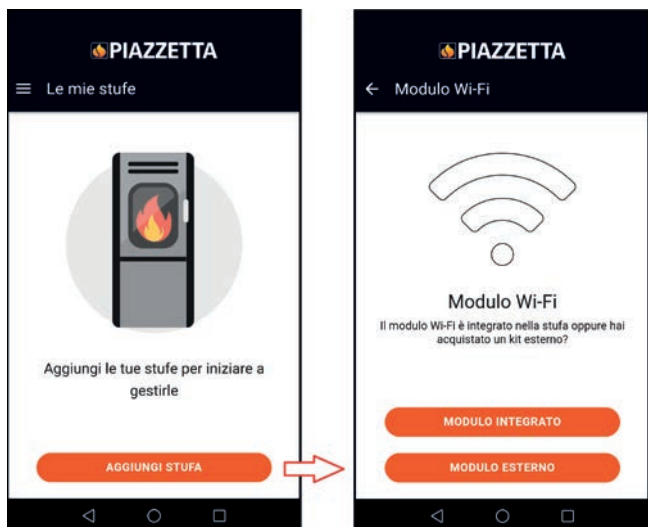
PIAZZETTA

Le mie stufe

Aggiungi le tue stufe per iniziare a gestirle

AGGIUNGI STUFA

PIAZZETTA

Modulo Wi-Fi

Modulo Wi-Fi

Il modulo Wi-Fi è integrato nella stufa oppure hai acquistato un kit esterno?

MODULO INTEGRATO

MODULO ESTERNO